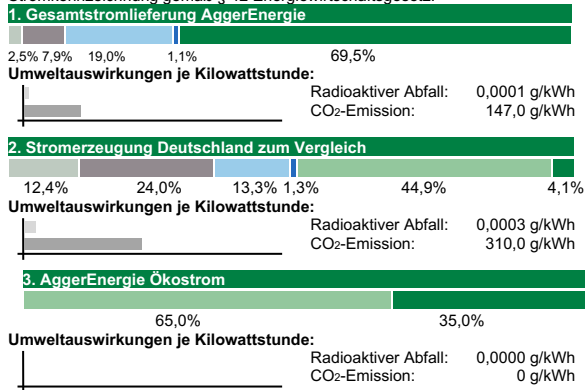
Stromkennzeichnung gemäß § 42 Energiewirtschaftsgesetz:

1. Gesamtstromlieferung AggerEnergie

2,5% 7,9% 19,0% 1,1% 69,5%

Umweltauswirkungen je Kilowattstunde:

Radioaktiver Abfall: 0,0001 g/kWh
$CO_2$-Emission: 147,0 g/kWh

2. Stromerzeugung Deutschland zum Vergleich

12,4% 24,0% 13,3% 1,3% 44,9% 4,1%

Umweltauswirkungen je Kilowattstunde:

Radioaktiver Abfall: 0,0003 g/kWh
$CO_2$-Emission: 310,0 g/kWh

3. AggerEnergie Ökostrom

65,0% 35,0%

Umweltauswirkungen je Kilowattstunde:

Radioaktiver Abfall: 0,0000 g/kWh
$CO_2$-Emission: 0 g/kWh